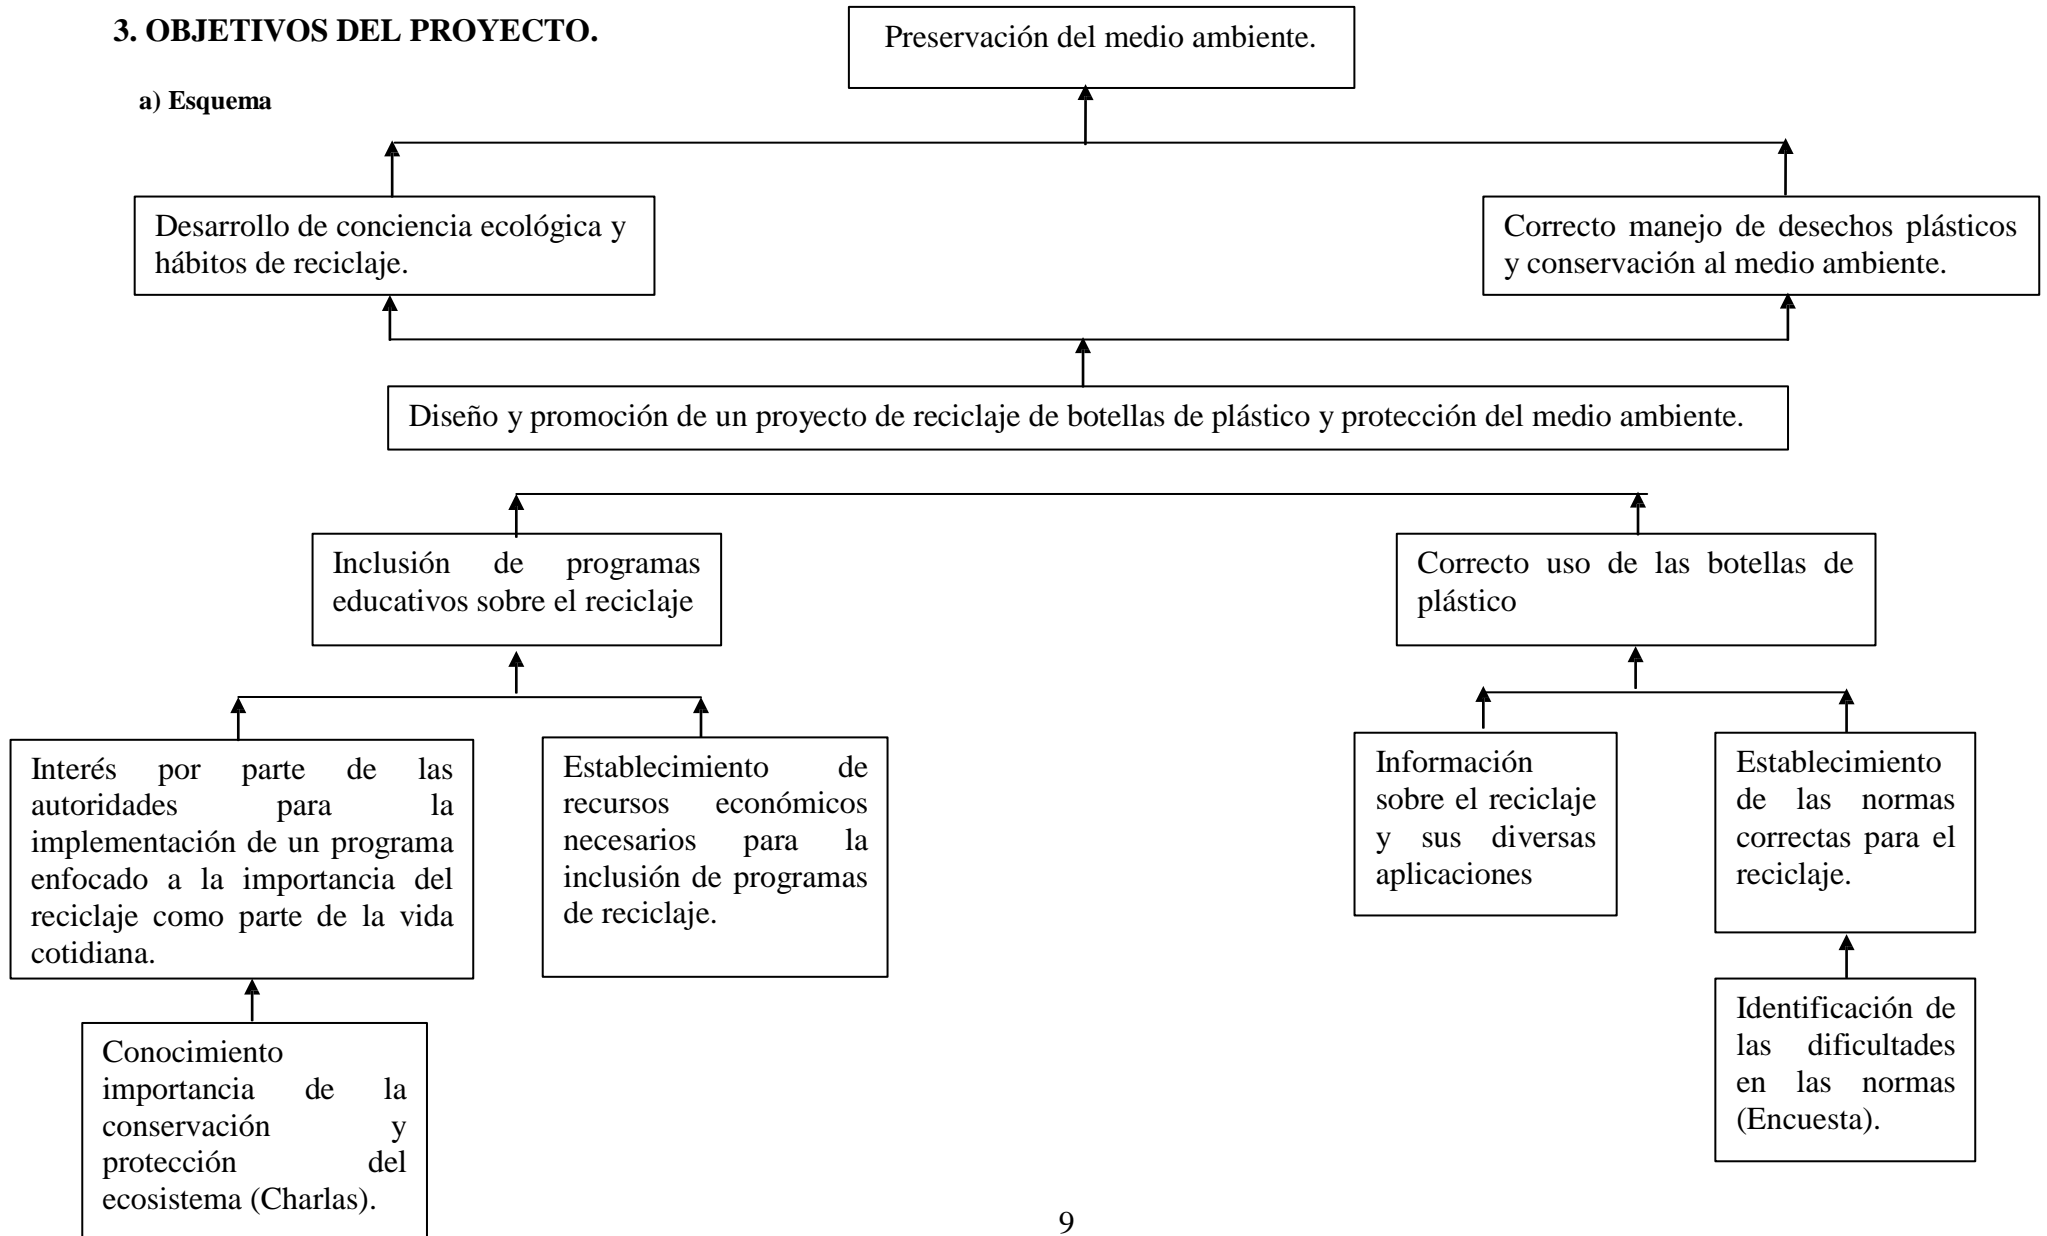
3. OBJETIVOS DEL PROYECTO.

a) Esquema

Preservación del medio ambiente.

Desarrollo de conciencia ecológica y hábitos de reciclaje.

Correcto manejo de desechos plásticos y conservación al medio ambiente.

Diseño y promoción de un proyecto de reciclaje de botellas de plástico y protección del medio ambiente.

Inclusión de programas educativos sobre el reciclaje

Correcto uso de las botellas de plástico

Interés por parte de las autoridades para la implementación de un programa enfocado a la importancia del reciclaje como parte de la vida cotidiana.

Establecimiento de recursos económicos necesarios para la inclusión de programas de reciclaje.

Información sobre el reciclaje y sus diversas aplicaciones

Establecimiento de las normas correctas para el reciclaje.

Conocimiento importancia de la conservación y protección del ecosistema (Charlas).

Identificación de las dificultades en las normas (Encuesta).

9